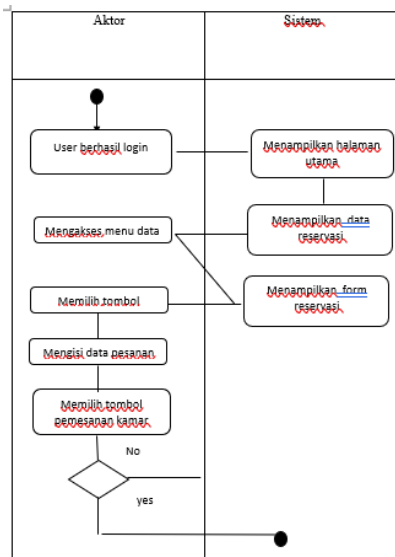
| Aktor | Sistem |
|---|---|

User berhasil login

Menampilkan halaman utama

Mengakses menu data

Menampilkan data reservasi

Memilih tombol

Menampilkan form reservasi

Mengisi data pesanan

Memilih tombol pemesanan kamar

No

yes